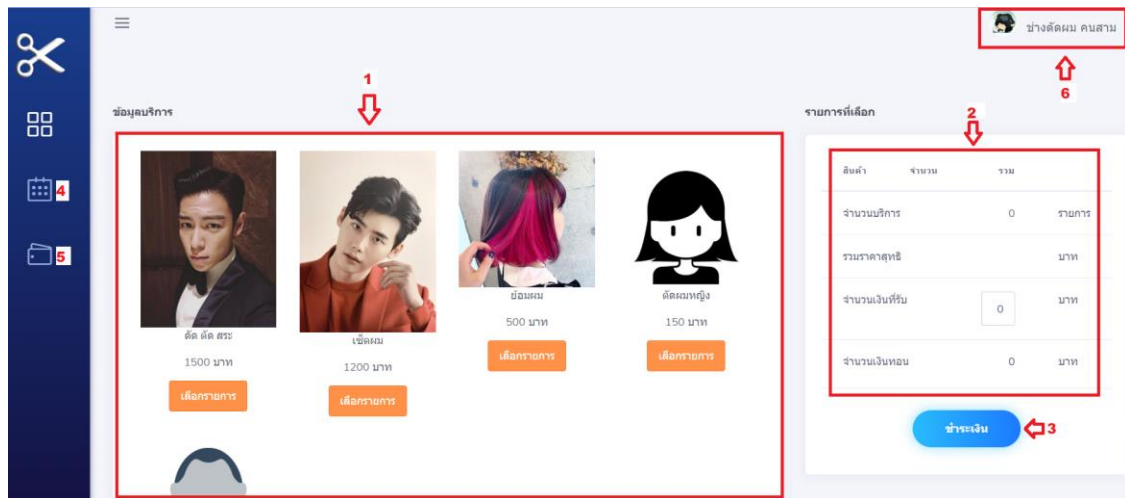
ช่างตัดผม คนสาม

6

1

ข้อมูลบริการ

ตัด ตัด สระ

1500 บาท

เลือกรายการ

เซ็ตผม

1200 บาท

เลือกรายการ

ย้อมผม

500 บาท

เลือกรายการ

ตัดผมหญิง

150 บาท

เลือกรายการ

4

5

รายการที่เลือก

2

| สินค้า | จำนวน | รวม | |
|---|---|---|---|
| จำนวนบริการ | | 0 | รายการ |
| รวมราคาสุทธิ | | | บาท |
| จำนวนเงินที่รับ | | 0 | บาท |
| จำนวนเงินทอน | | 0 | บาท |

ชำระเงิน

3